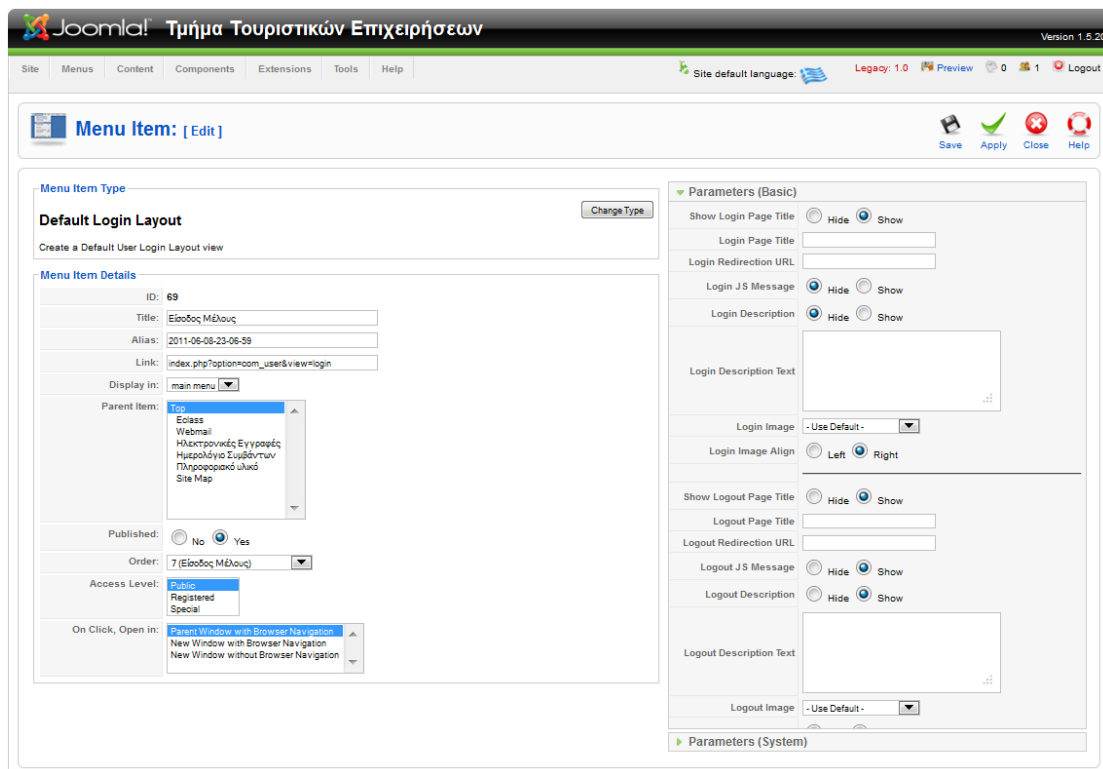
Joomla! Τμήμα Τουριστικών Επιχειρήσεων

Version 1.5.2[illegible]

Site Menus Content Components Extensions Tools Help

Site default language:

Legacy: 1.0 Preview 0 1 Logout

Menu Item: [ Edit ]

Save Apply Close Help

Menu Item Type

Default Login Layout

Change Type

Create a Default User Login Layout view

Menu Item Details

| | |
|---|---|
| ID: | 69 |
| Title: | Είσοδος Μέλους |
| Alias: | 2011-06-08-23-06-59 |
| Link: | index.php?option=com_user&view=login |
| Display in: | main menu |
| Parent Item: | Top<br>Eclass<br>Webmail<br>Ηλεκτρονικές Εγγραφές<br>Ημερολόγιο Συμβάντων<br>Πληροφοριακό υλικό<br>Site Map |
| Published: | No Yes |
| Order: | 7 (Είσοδος Μέλους) |
| Access Level: | Public<br>Registered<br>Special |
| On Click, Open in: | Parent Window with Browser Navigation<br>New Window with Browser Navigation<br>New Window without Browser Navigation |

Parameters (Basic)

| | |
|---|---|
| Show Login Page Title | Hide Show |
| Login Page Title | |
| Login Redirection URL | |
| Login JS Message | Hide Show |
| Login Description | Hide Show |
| Login Description Text | |
| Login Image | - Use Default - |
| Login Image Align | Left Right |
| Show Logout Page Title | Hide Show |
| Logout Page Title | |
| Logout Redirection URL | |
| Logout JS Message | Hide Show |
| Logout Description | Hide Show |
| Logout Description Text | |
| Logout Image | - Use Default - |

Parameters (System)